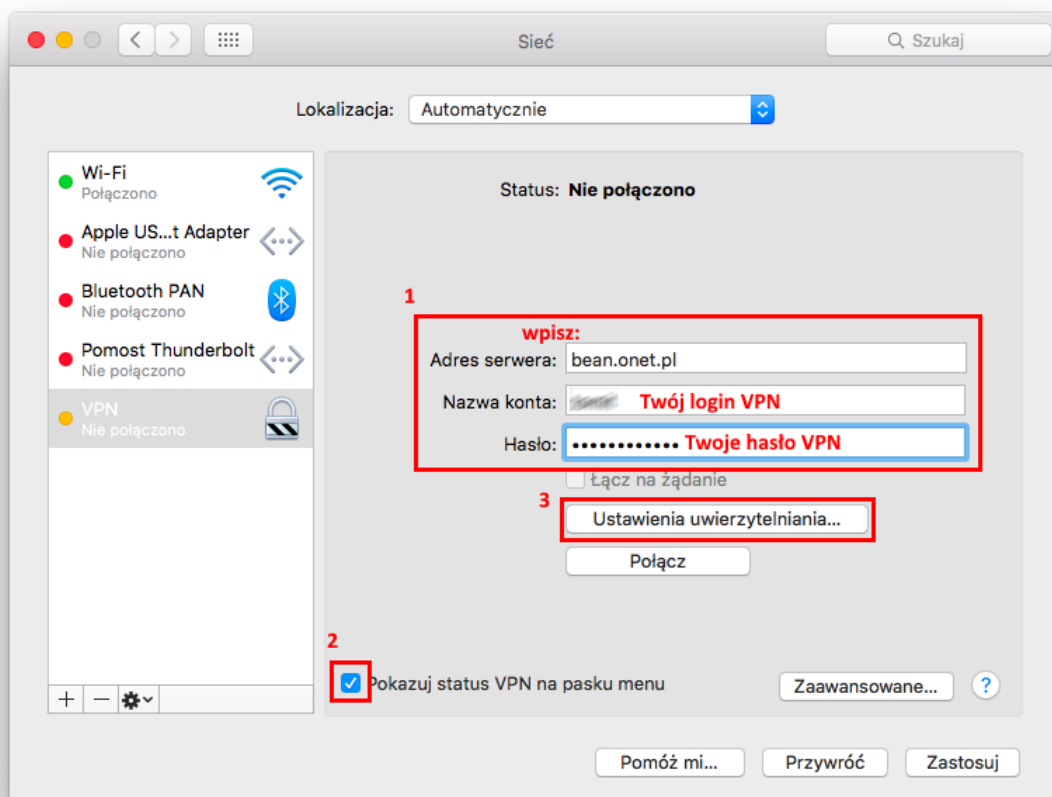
Sieć

Szukaj

Lokalizacja: Automatycznie

Wi-Fi
Połączono

Apple US...t Adapter
Nie połączono

Bluetooth PAN
Nie połączono

Pomost Thunderbolt
Nie połączono

VPN
Nie połączono

+ −

Status: Nie połączono

1

wpisz:

Adres serwera: bean.onet.pl

Nazwa konta: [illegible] Twój login VPN

Hasło: •••••••••••• Twoje hasło VPN

Łącz na żądanie

3

Ustawienia uwierzytelniania...

Połącz

2

Pokazuj status VPN na pasku menu

Zaawansowane...

?

Pomóż mi...

Przywróć

Zastosuj